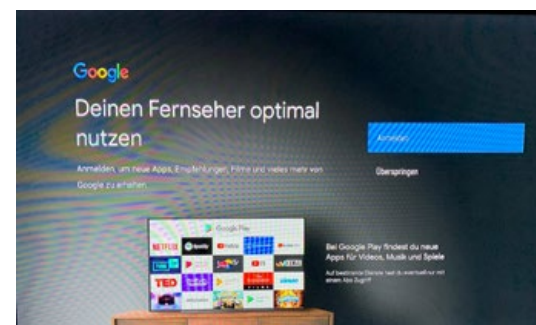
Google

Deinen Fernseher optimal nutzen

Anmelden, um neue Apps, Empfehlungen, Filme und vieles mehr von Google zu erhalten.

Anmelden

Überspringen

Google Play

NETFLIX

Spotify

YouTube

TED

Bei Google Play findest du neue Apps für Videos, Musik und Spiele

Auf bestimmte Dienste hast du eventuell nur mit einem Abo Zugriff.